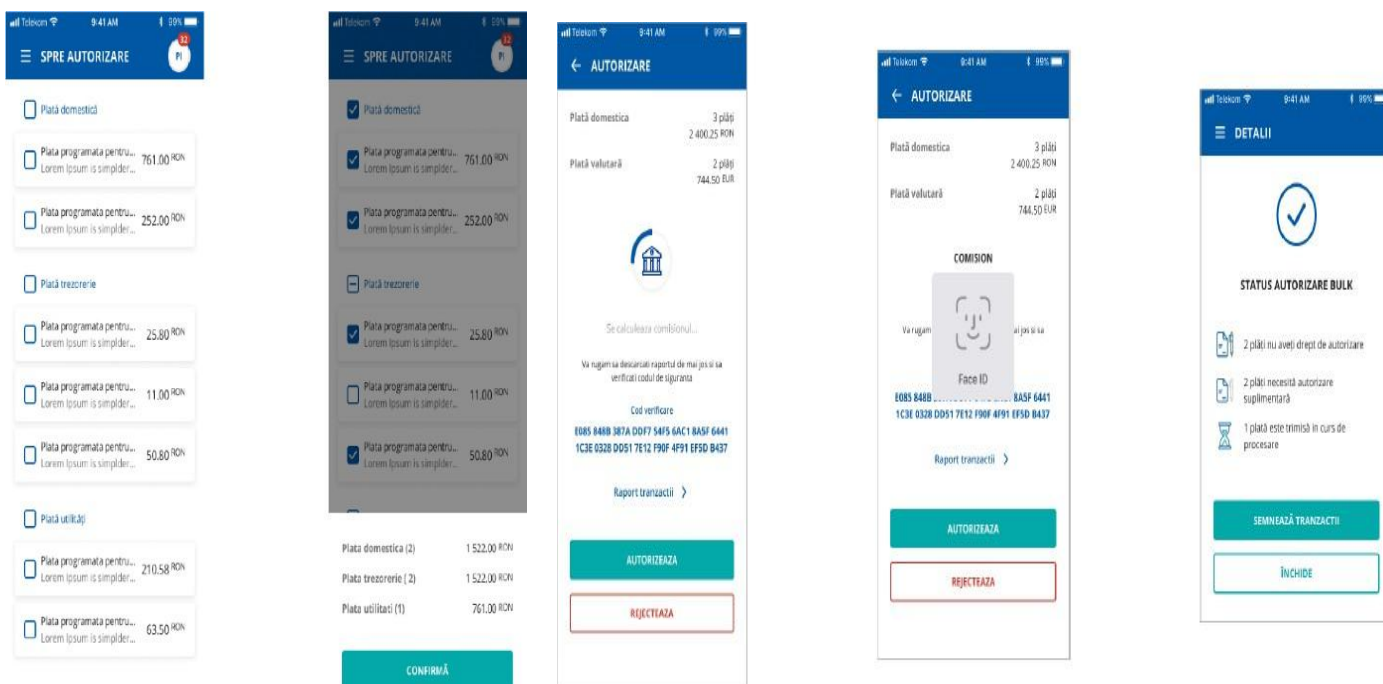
Telekom 9:41 AM 99%
SPRE AUTORIZARE
12
PI
Plată domestică
Plata programata pentru... Lorem Ipsum is simplder... 761.00 RON
Plata programata pentru... Lorem Ipsum is simplder... 252.00 RON
Plată trezorerie
Plata programata pentru... Lorem Ipsum is simplder... 25.80 RON
Plata programata pentru... Lorem Ipsum is simplder... 11.00 RON
Plata programata pentru... Lorem Ipsum is simplder... 50.80 RON
Plată utilități
Plata programata pentru... Lorem Ipsum is simplder... 210.58 RON
Plata programata pentru... Lorem Ipsum is simplder... 63.50 RON

Telekom 9:41 AM 99%
SPRE AUTORIZARE
12
PI
Plată domestică
Plata programata pentru... Lorem Ipsum is simplder... 761.00 RON
Plata programata pentru... Lorem Ipsum is simplder... 252.00 RON
Plată trezorerie
Plata programata pentru... Lorem Ipsum is simplder... 25.80 RON
Plata programata pentru... Lorem Ipsum is simplder... 11.00 RON
Plata programata pentru... Lorem Ipsum is simplder... 50.80 RON
Plata domestica (2) 1 522.00 RON
Plata trezorerie ( 2) 1 522.00 RON
Plata utilitati (1) 761.00 RON
CONFIRMĂ

Telekom 9:41 AM 99%
AUTORIZARE
Plată domestica 3 plăți 2 400.25 RON
Plată valutară 2 plăți 744.50 EUR
Se calculeaza comisionul...
Va rugam sa descarcati raportul de mai jos si sa verificati codul de siguranta
Cod verificare
E085 848B 387A DDF7 54F5 6AC1 8A5F 6441 1C3E 0328 DD51 7E12 F90F 4F91 EF5D B437
Raport tranzactii
AUTORIZEAZA
REJECTEAZA

Telekom 9:41 AM 99%
AUTORIZARE
Plată domestica 3 plăți 2 400.25 RON
Plată valutară 2 plăți 744.50 EUR
COMISION
Va rugam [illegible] ai jos si sa
Face ID
E085 848B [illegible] 8A5F 6441 1C3E 0328 DD51 7E12 F90F 4F91 EF5D B437
Raport tranzactii
AUTORIZEAZA
REJECTEAZA

Telekom 9:41 AM 99%
DETALII
STATUS AUTORIZARE BULK
2 plăti nu aveți drept de autorizare
2 plăti necesită autorizare suplimentară
1 plată este trimisă în curs de procesare
SEMNEAZĂ TRANZACTII
ÎNCHIDE